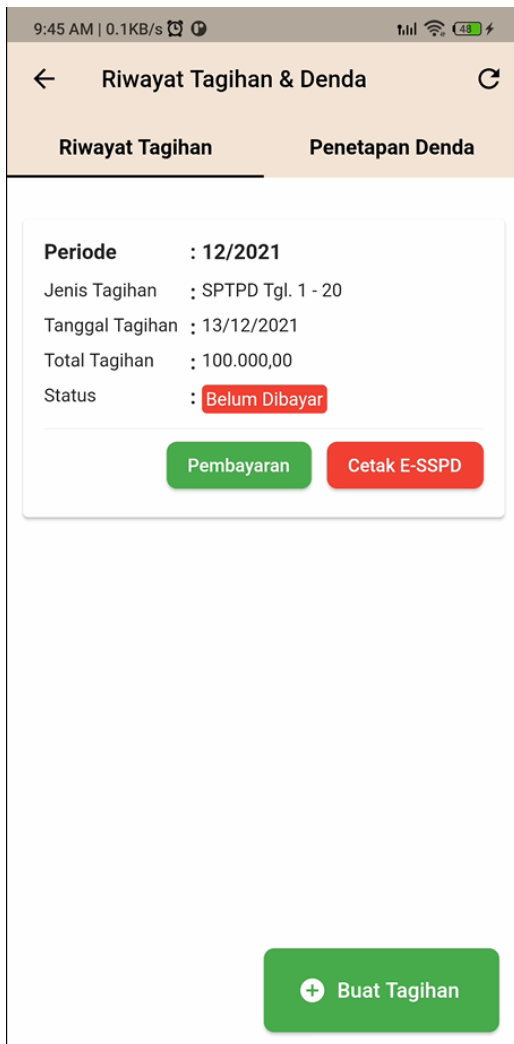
9:45 AM | 0.1KB/s

48

Riwayat Tagihan & Denda

Riwayat Tagihan

Penetapan Denda

| Periode | : 12/2021 |
|---|---|
| Jenis Tagihan | : SPTPD Tgl. 1 - 20 |
| Tanggal Tagihan | : 13/12/2021 |
| Total Tagihan | : 100.000,00 |
| Status | : Belum Dibayar |

Pembayaran

Cetak E-SSPD

Buat Tagihan